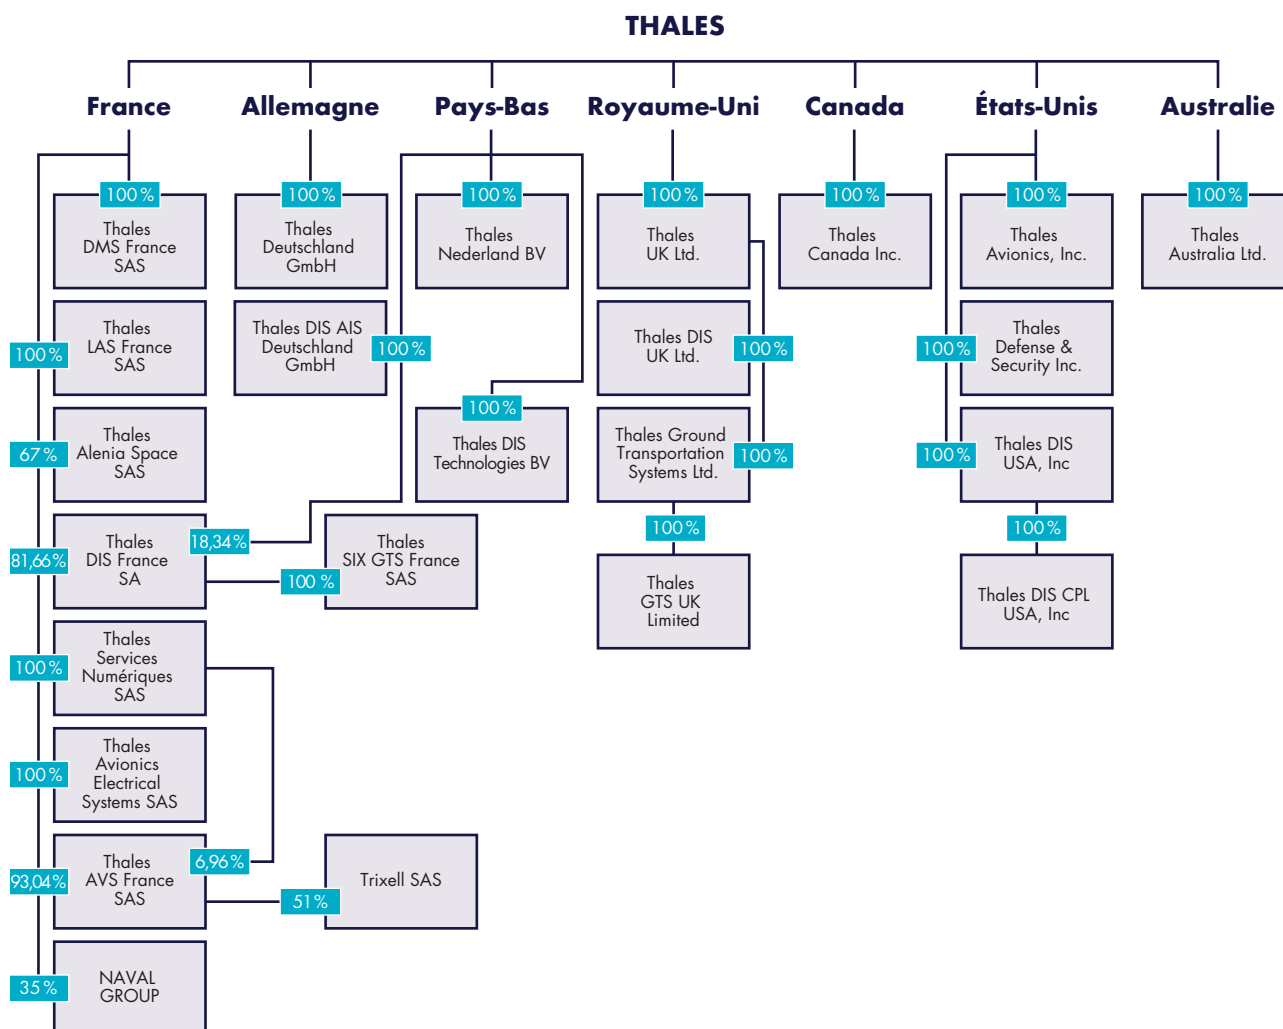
THALES

France

100 %
Thales DMS France SAS

100 %
Thales LAS France SAS

67 %
Thales Alenia Space SAS

81,66 %
Thales DIS France SA

18,34 %

100 %
Thales SIX GTS France SAS

100 %
Thales Services Numériques SAS

100 %
Thales Avionics Electrical Systems SAS

93,04 %
Thales AVS France SAS

6,96 %

51 %
Trixell SAS

35 %
NAVAL GROUP

Allemagne

100 %
Thales Deutschland GmbH

Thales DIS AIS Deutschland GmbH

100 %

Pays-Bas

100 %
Thales Nederland BV

100 %
Thales DIS Technologies BV

Royaume-Uni

100 %
Thales UK Ltd.

Thales DIS UK Ltd.

100 %

Thales Ground Transportation Systems Ltd.

100 %

100 %
Thales GTS UK Limited

Canada

100 %
Thales Canada Inc.

États-Unis

100 %
Thales Avionics, Inc.

100 %
Thales Defense & Security Inc.

100 %
Thales DIS USA, Inc

100 %
Thales DIS CPL USA, Inc

Australie

100 %
Thales Australia Ltd.